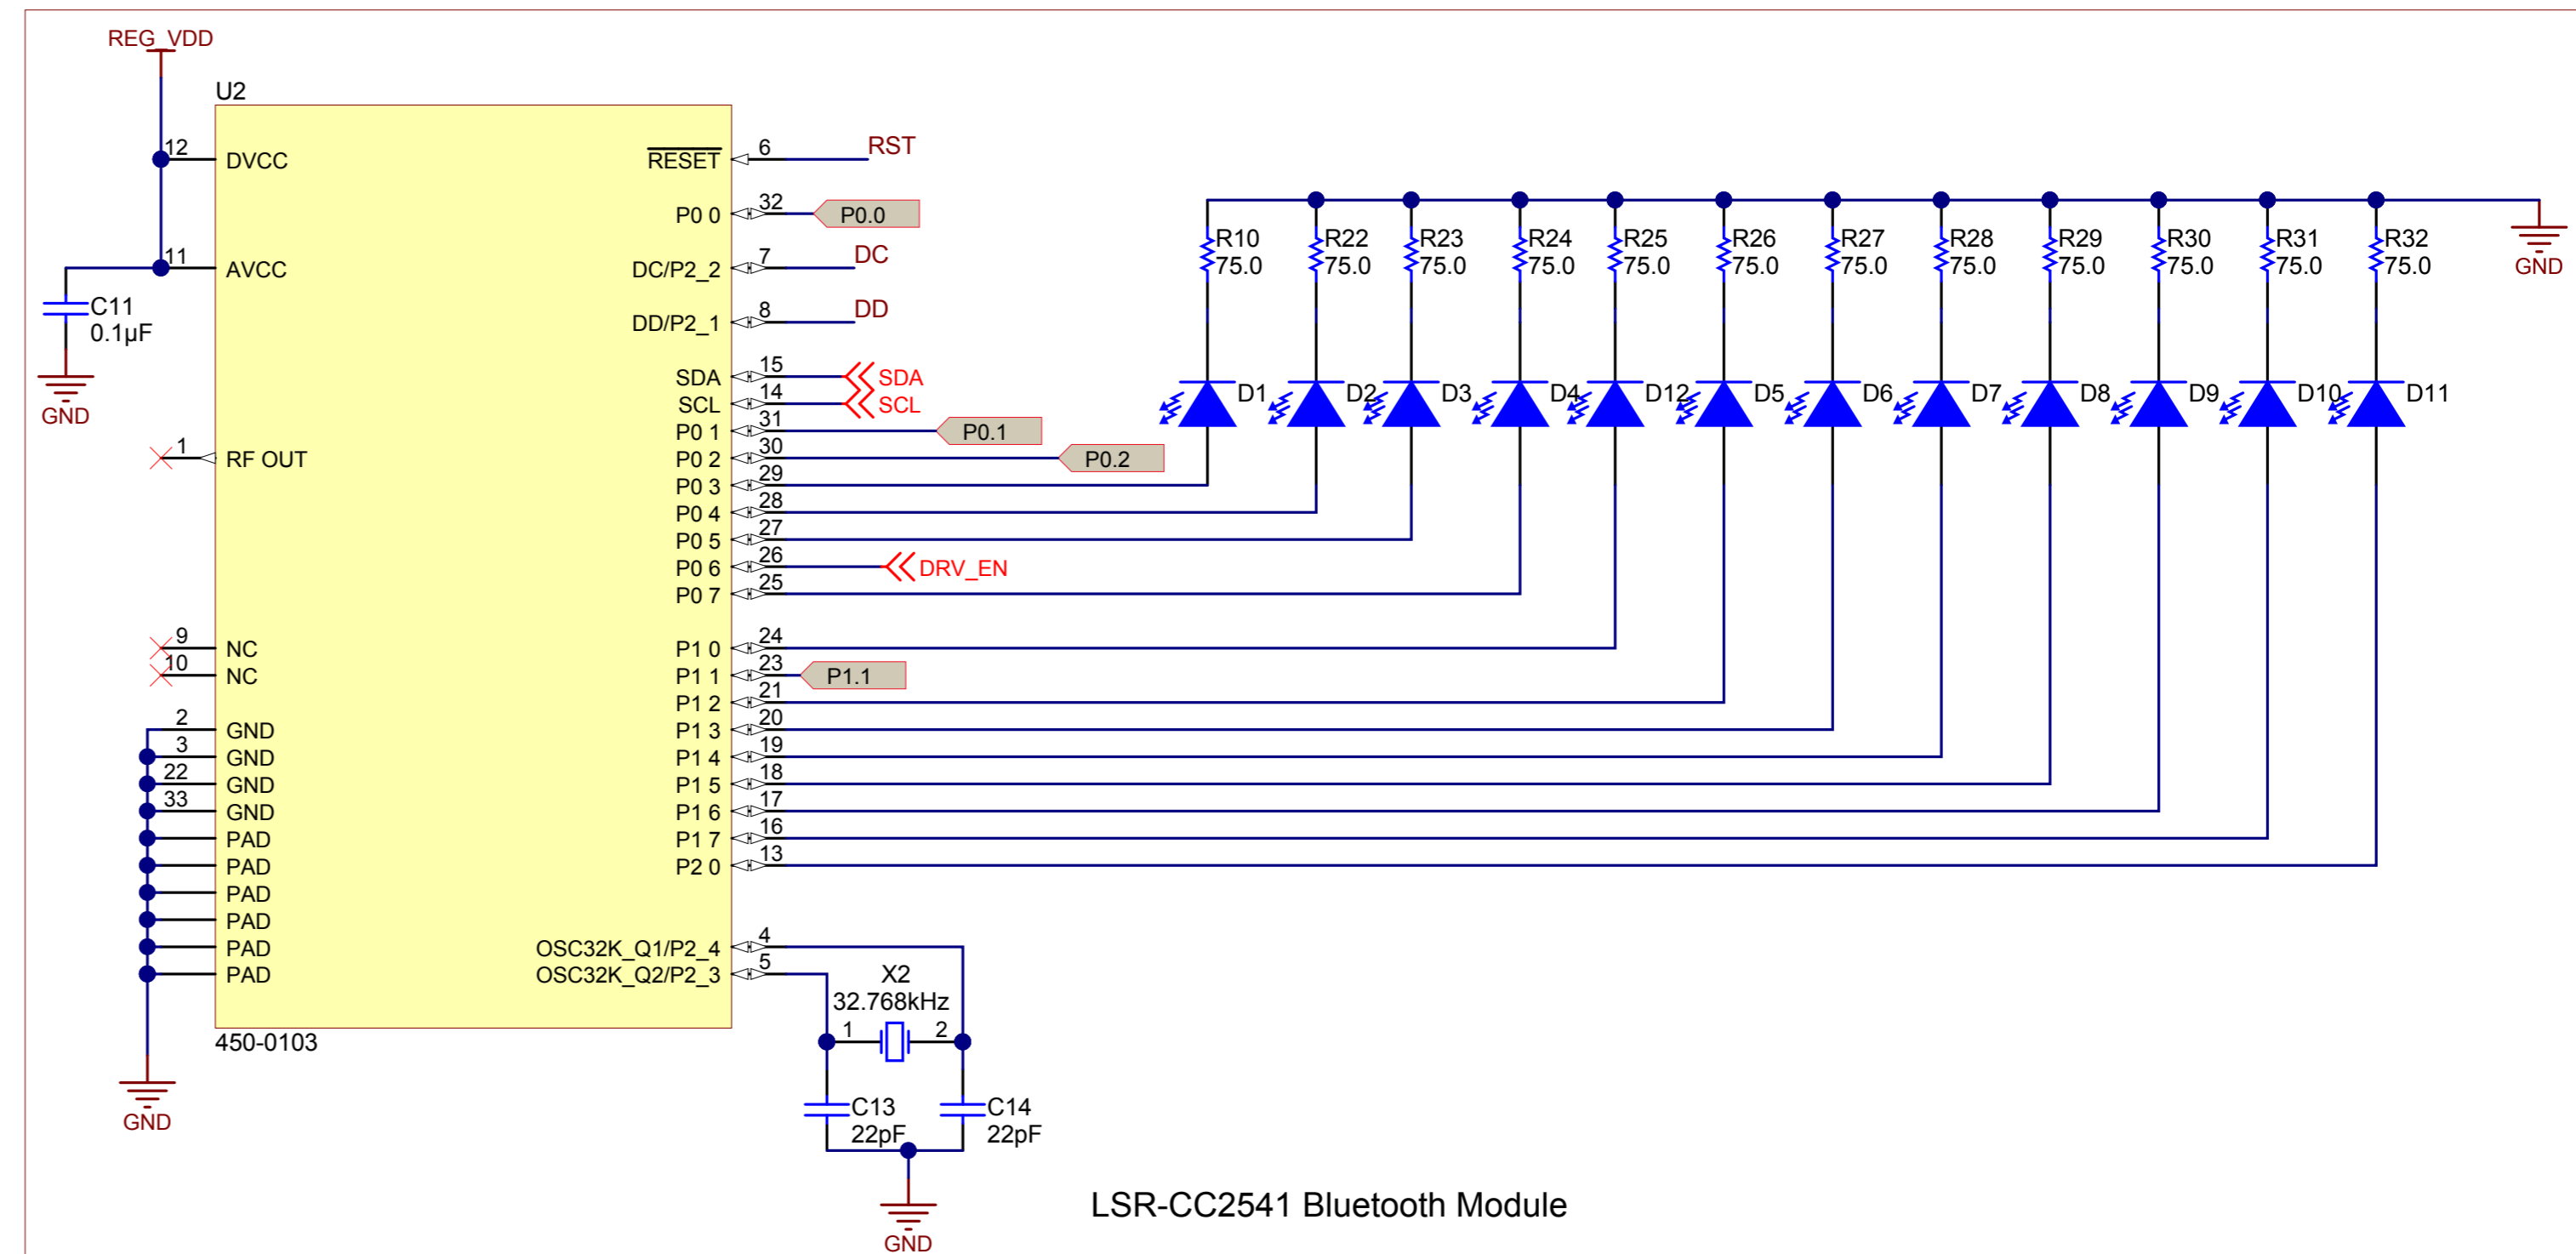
REG_VDD

U2

12 DVCC
11 AVCC
C11
0.1µF
GND
1 RF OUT
9 NC
10 NC
2 GND
3 GND
22 GND
33 GND
PAD
PAD
PAD
PAD
PAD
PAD
GND
450-0103

$\overline{RESET}$ 6 RST
P0 0 32 P0.0
DC/P2_2 7 DC
DD/P2_1 8 DD
SDA 15 SDA
SCL 14 SCL
P0 1 31 P0.1
P0 2 30 P0.2
P0 3 29
P0 4 28
P0 5 27
P0 6 26 DRV_EN
P0 7 25
P1 0 24
P1 1 23 P1.1
P1 2 21
P1 3 20
P1 4 19
P1 5 18
P1 6 17
P1 7 16
P2 0 13
OSC32K_Q1/P2_4 4
OSC32K_Q2/P2_3 5

X2
32.768kHz
1 2
C13
22pF
C14
22pF
GND

R10 75.0
R22 75.0
R23 75.0
R24 75.0
R25 75.0
R26 75.0
R27 75.0
R28 75.0
R29 75.0
R30 75.0
R31 75.0
R32 75.0
GND

D1 D2 D3 D4 D12 D5 D6 D7 D8 D9 D10 D11

LSR-CC2541 Bluetooth Module